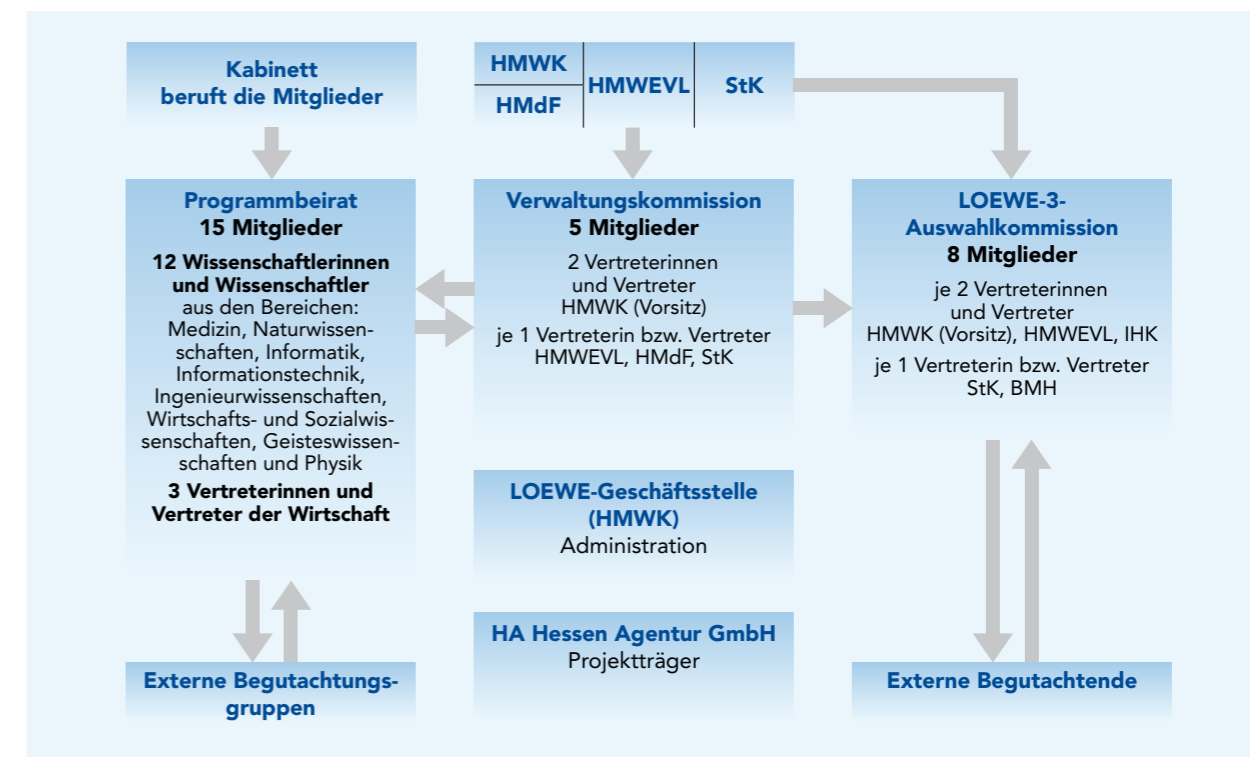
Kabinett beruft die Mitglieder

HMWK
HMdF
HMWEVL
StK

Programmbeirat
15 Mitglieder

12 Wissenschaftlerinnen und Wissenschaftler aus den Bereichen: Medizin, Naturwissenschaften, Informatik, Informationstechnik, Ingenieurwissenschaften, Wirtschafts- und Sozialwissenschaften, Geisteswissenschaften und Physik

3 Vertreterinnen und Vertreter der Wirtschaft

Verwaltungskommission
5 Mitglieder

2 Vertreterinnen und Vertreter HMWK (Vorsitz)

je 1 Vertreterin bzw. Vertreter HMWEVL, HMdF, StK

LOEWE-3-Auswahlkommission
8 Mitglieder

je 2 Vertreterinnen und Vertreter HMWK (Vorsitz), HMWEVL, IHK

je 1 Vertreterin bzw. Vertreter StK, BMH

LOEWE-Geschäftsstelle (HMWK)
Administration

HA Hessen Agentur GmbH
Projektträger

Externe Begutachtungsgruppen

Externe Begutachtende